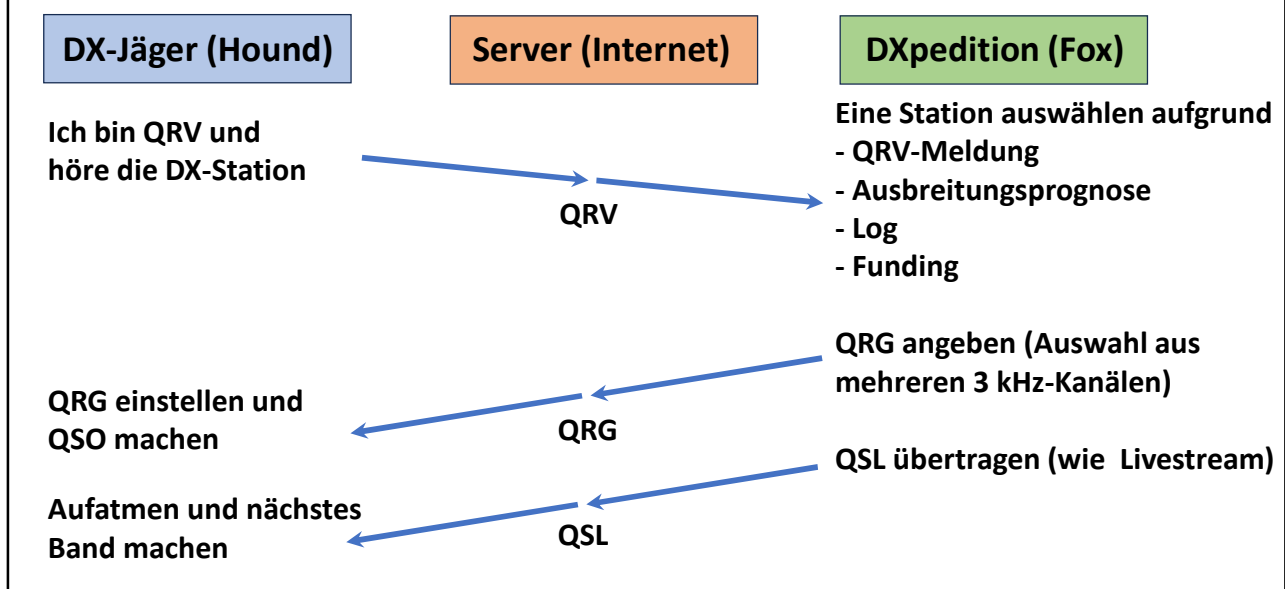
DX-Jäger (Hound)

Server (Internet)

DXpedition (Fox)

Ich bin QRV und höre die DX-Station

QRV

Eine Station auswählen aufgrund
- QRV-Meldung
- Ausbreitungsprognose
- Log
- Funding

QRG angeben (Auswahl aus mehreren 3 kHz-Kanälen)

QRG

QRG einstellen und QSO machen

QSL übertragen (wie Livestream)

QSL

Aufatmen und nächstes Band machen